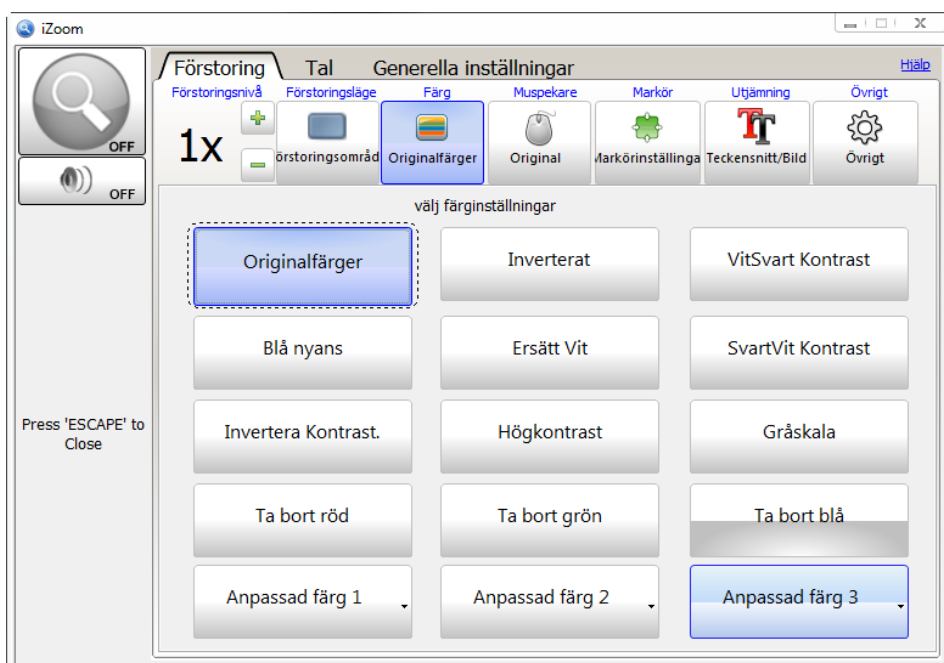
iZoom

OFF

OFF

Press 'ESCAPE' to Close

Förstoring Tal Generella inställningar Hjälp

Förstoringsnivå Förstoringsläge Färg Muspekare Markör Utjämning Övrigt

1x

förstoringsområd Originalfärger Original Markörinställninga Teckensnitt/Bild Övrigt

välj färginställningar

| Originalfärger | Inverterat | VitSvart Kontrast |
|---|---|---|
| Blå nyans | Ersätt Vit | SvartVit Kontrast |
| Invertera Kontrast. | Högkontrast | Gråskala |
| Ta bort röd | Ta bort grön | Ta bort blå |
| Anpassad färg 1 | Anpassad färg 2 | Anpassad färg 3 |